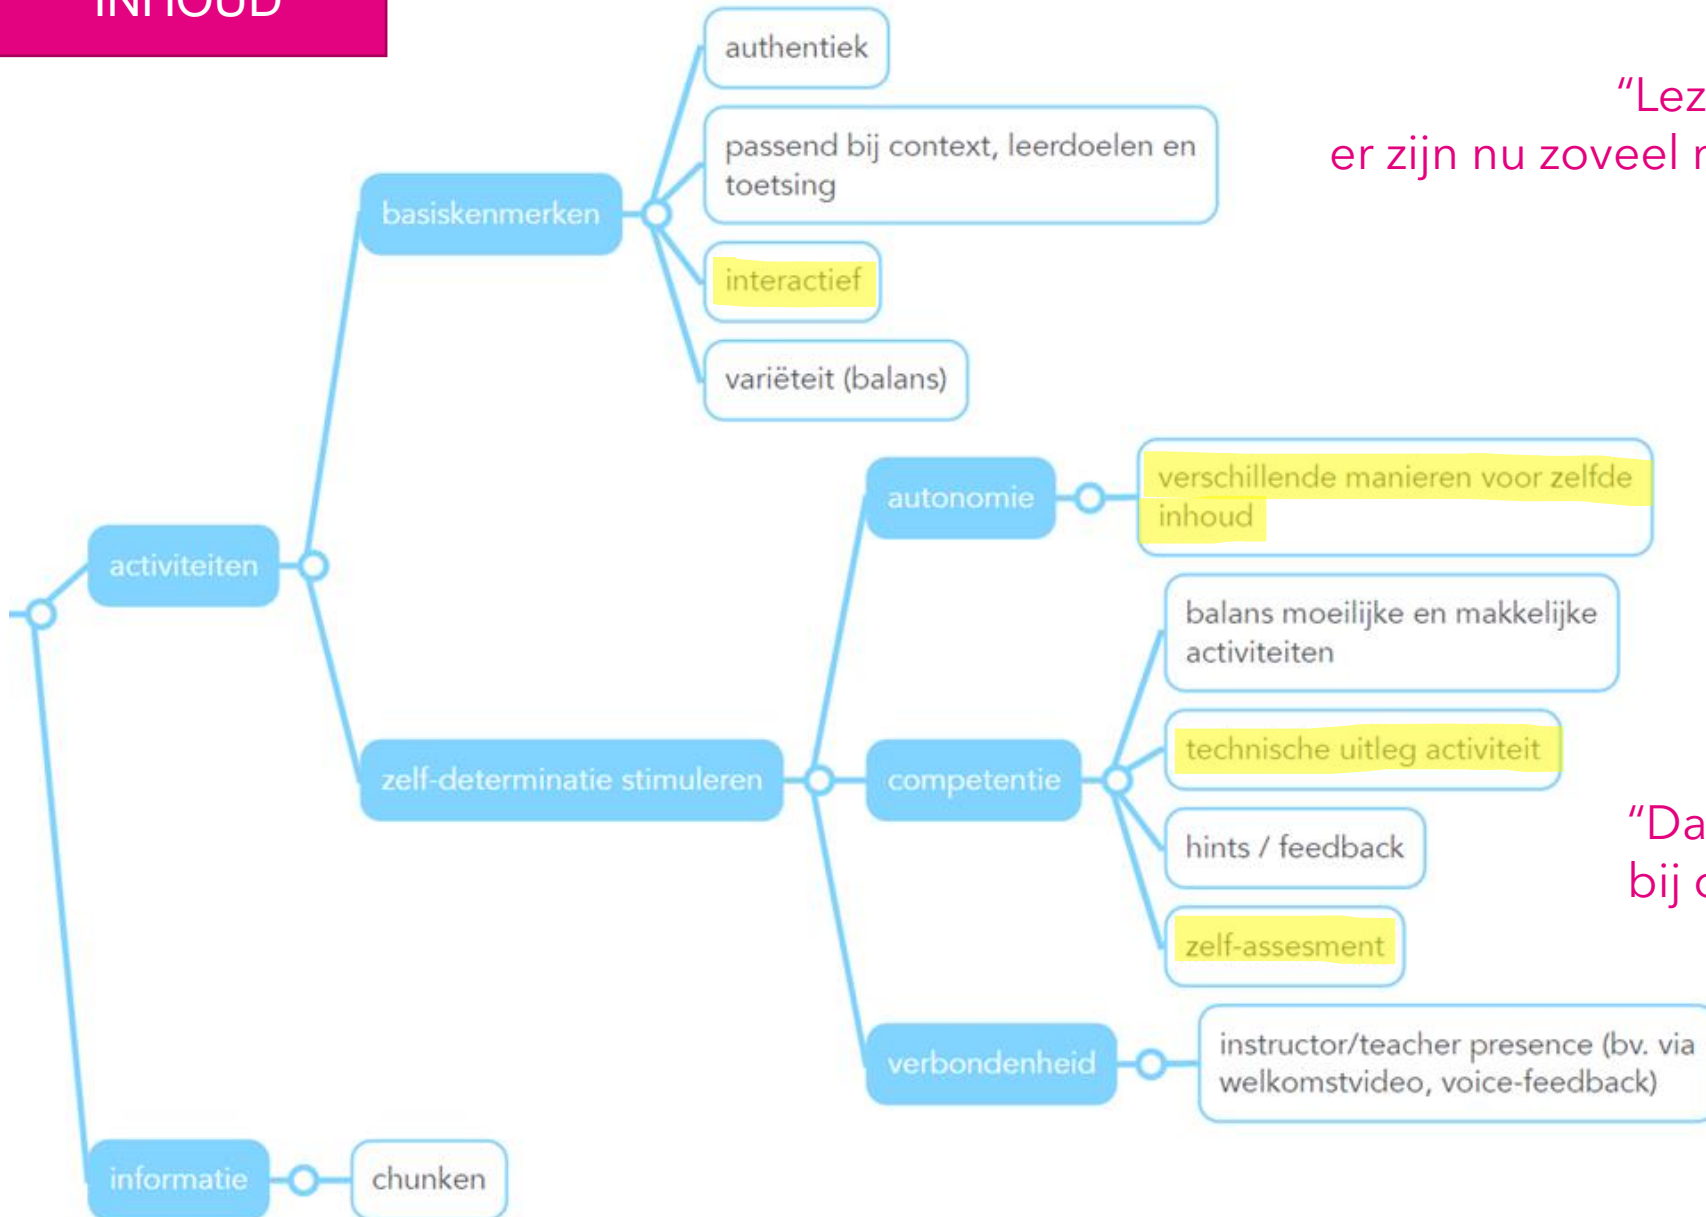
INHOUD

"Lez
er zijn nu zoveel r

activiteiten

basiskenmerken

authentiek

passend bij context, leerdoelen en toetsing

interactief

variëteit (balans)

zelf-determinatie stimuleren

autonomie

verschillende manieren voor zelfde inhoud

competentie

balans moeilijke en makkelijke activiteiten

technische uitleg activiteit

hints / feedback

zelf-assesment

verbondenheid

instructor/teacher presence (bv. via welkomstvideo, voice-feedback)

informatie

chunken

"Da
bij c